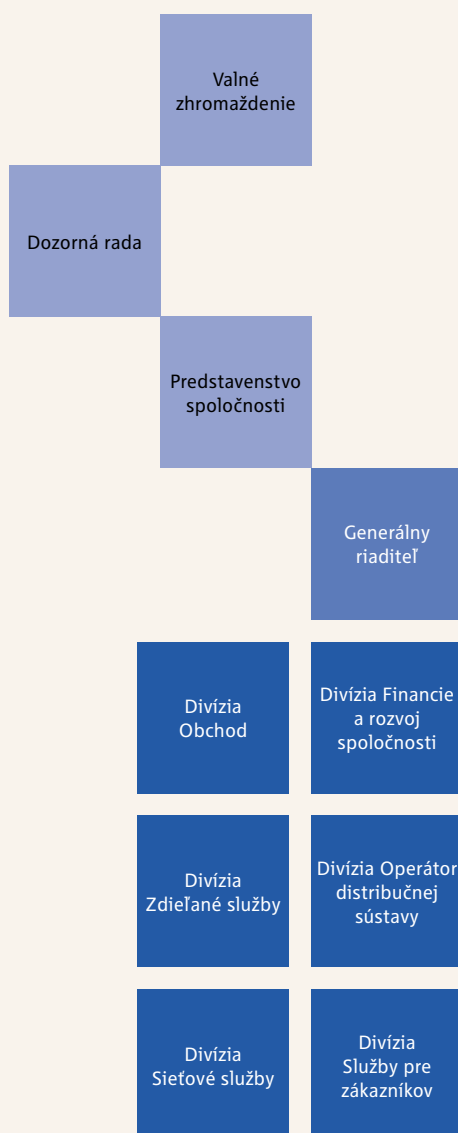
Valné zhromaždenie

Dozorná rada

Predstavenstvo spoločnosti

Generálny riaditeľ

Divízia Obchod

Divízia Financie a rozvoj spoločnosti

Divízia Zdieľané služby

Divízia Operátor distribučnej sústavy

Divízia Sieťové služby

Divízia Služby pre zákazníkov